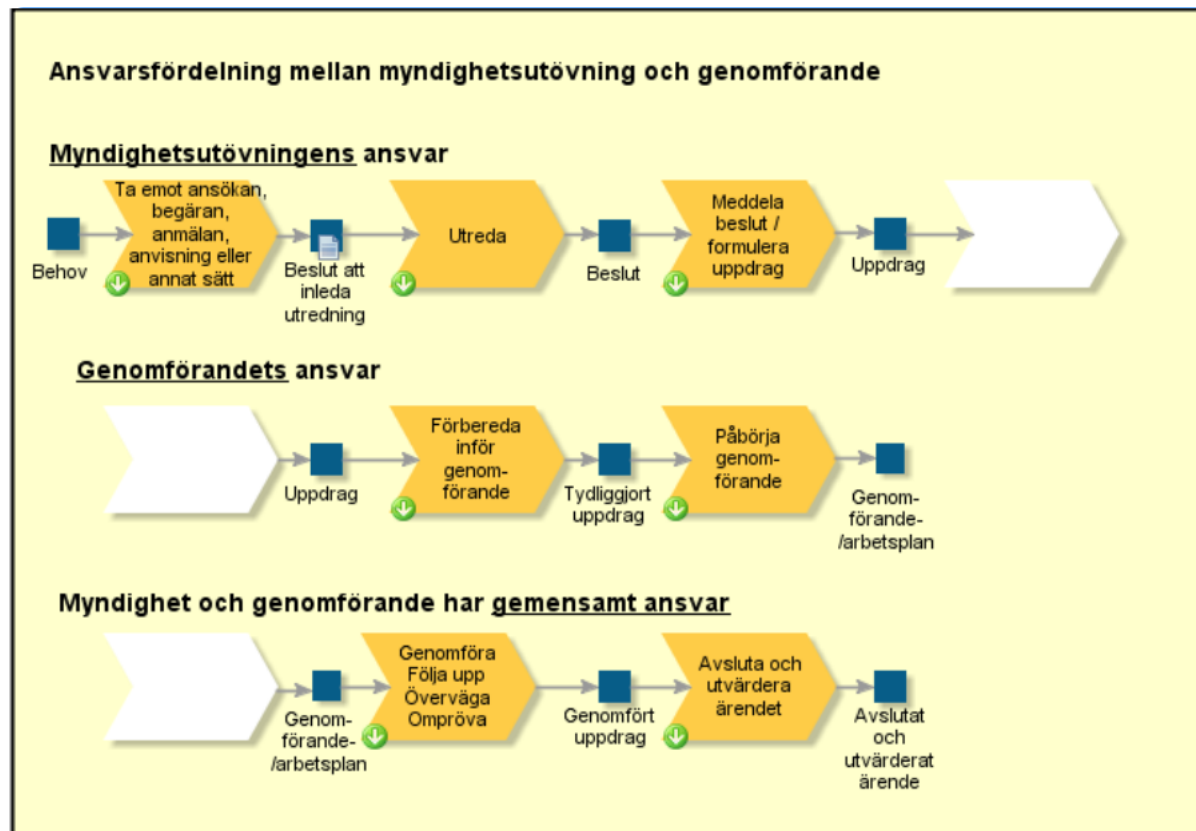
Ansvarsfördelning mellan myndighetsutövning och genomförande

Myndighetsutövningens ansvar

Behov

Ta emot ansökan, begäran, anmälan, anvisning eller annat sätt

Beslut att inleda utredning

Utreda

Beslut

Meddela beslut / formulera uppdrag

Uppdrag

Genomförandets ansvar

Uppdrag

Förbereda inför genomförande

Tydliggjort uppdrag

Påbörja genomförande

Genomförande-/arbetsplan

Myndighet och genomförande har gemensamt ansvar

Genomförande-/arbetsplan

Genomföra Följa upp Överväga Ompröva

Genomfört uppdrag

Avsluta och utvärdera ärendet

Avslutat och utvärderat ärende